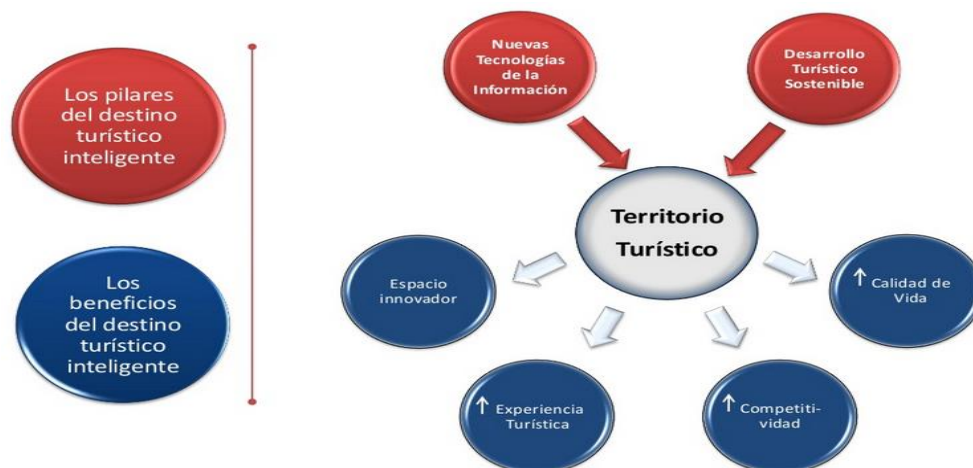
Los pilares del destino turístico inteligente

Los beneficios del destino turístico inteligente

Nuevas Tecnologías de la Información

Desarrollo Turístico Sostenible

Territorio Turístico

Espacio innovador

↑ Calidad de Vida

↑ Experiencia Turística

↑ Competitividad